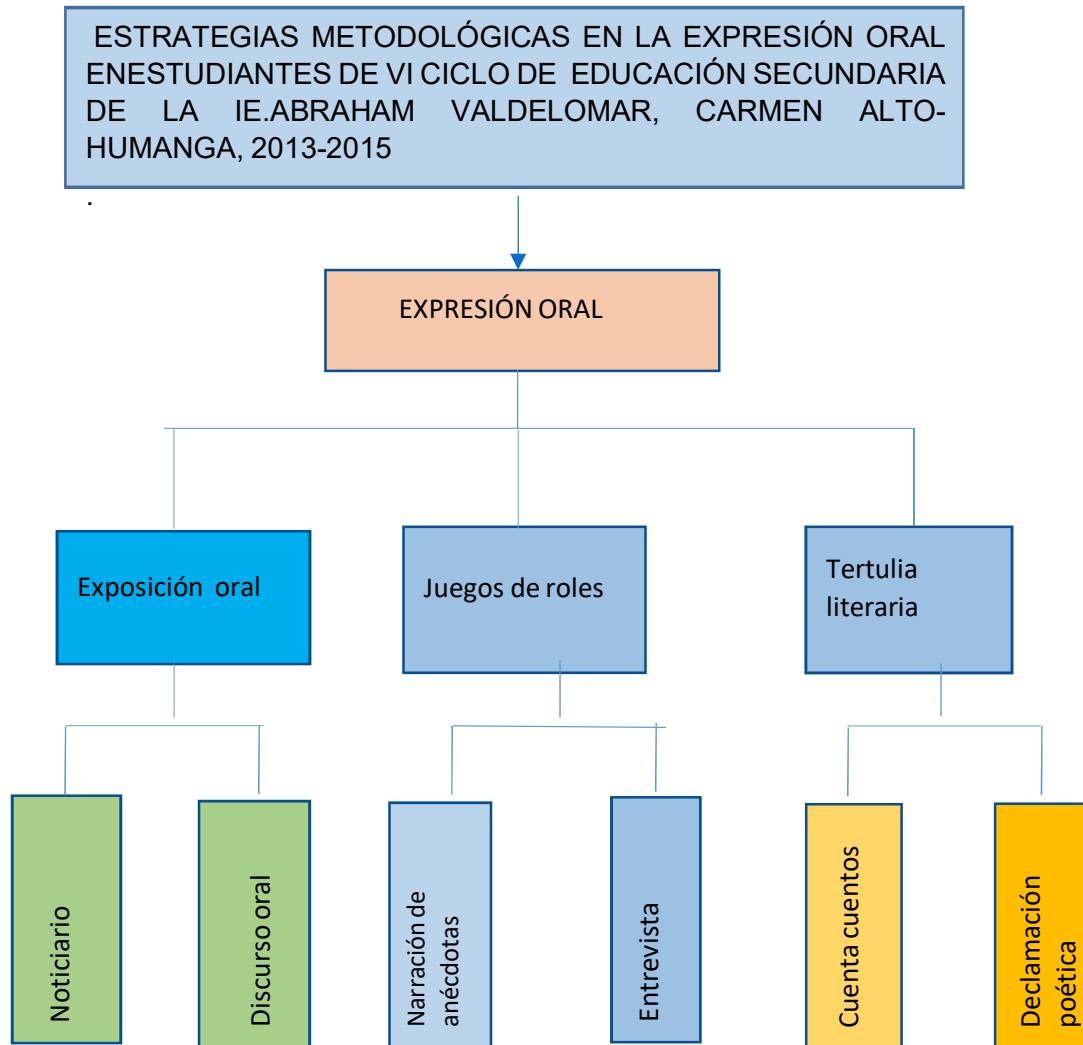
ESTRATEGIAS METODOLÓGICAS EN LA EXPRESIÓN ORAL ENESTUDIANTES DE VI CICLO DE EDUCACIÓN SECUNDARIA DE LA IE.ABRAHAM VALDELOMAR, CARMEN ALTO-HUMANGA, 2013-2015

.

EXPRESIÓN ORAL

Exposición oral

Juegos de roles

Tertulia literaria

Noticiario

Discurso oral

Narración de anécdotas

Entrevista

Cuenta cuentos

Declamación poética